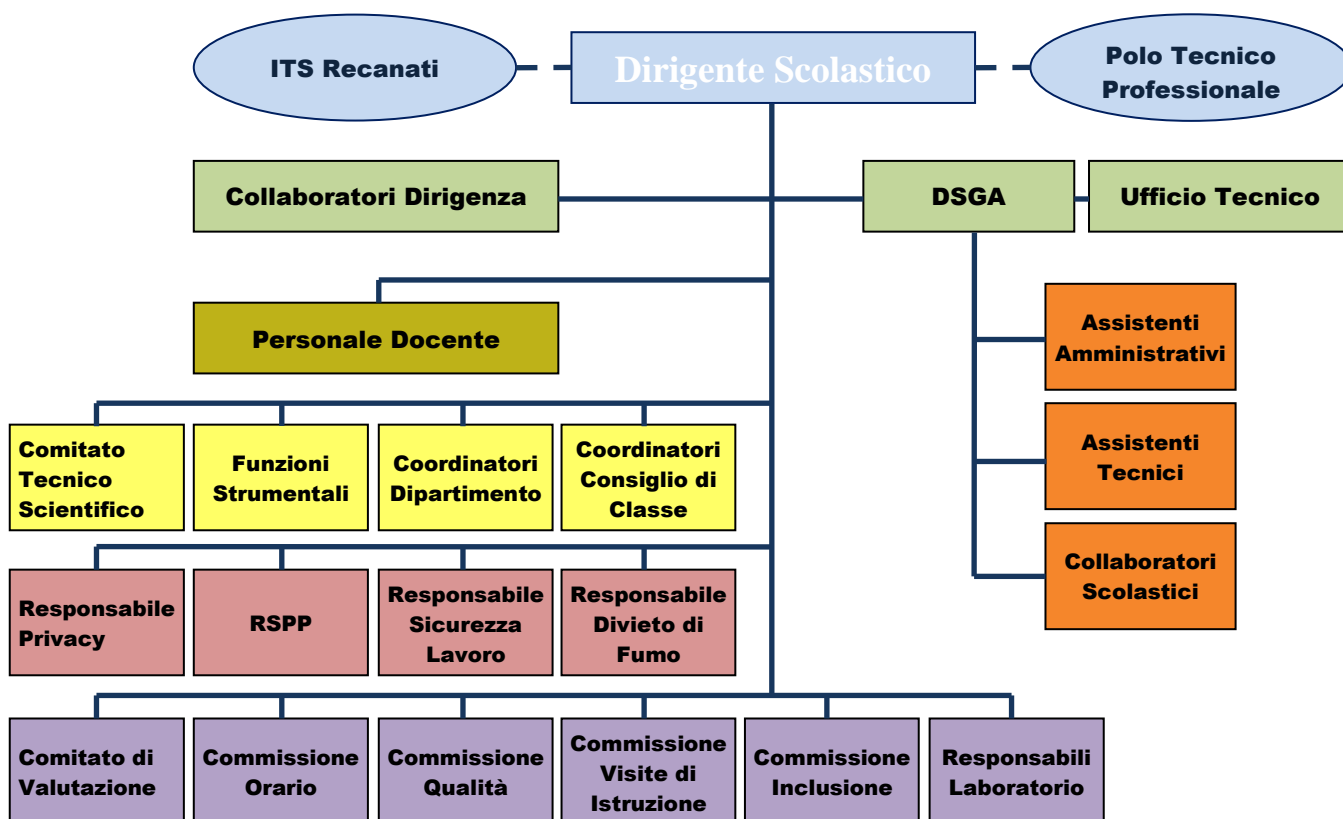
ITS Recanati

Dirigente Scolastico

Polo Tecnico Professionale

Collaboratori Dirigenza

DSGA

Ufficio Tecnico

Personale Docente

Assistenti Amministrativi

Assistenti Tecnici

Collaboratori Scolastici

Comitato Tecnico Scientifico

Funzioni Strumentali

Coordinatori Dipartimento

Coordinatori Consiglio di Classe

Responsabile Privacy

RSPP

Responsabile Sicurezza Lavoro

Responsabile Divieto di Fumo

Comitato di Valutazione

Commissione Orario

Commissione Qualità

Commissione Visite di Istruzione

Commissione Inclusione

Responsabili Laboratorio